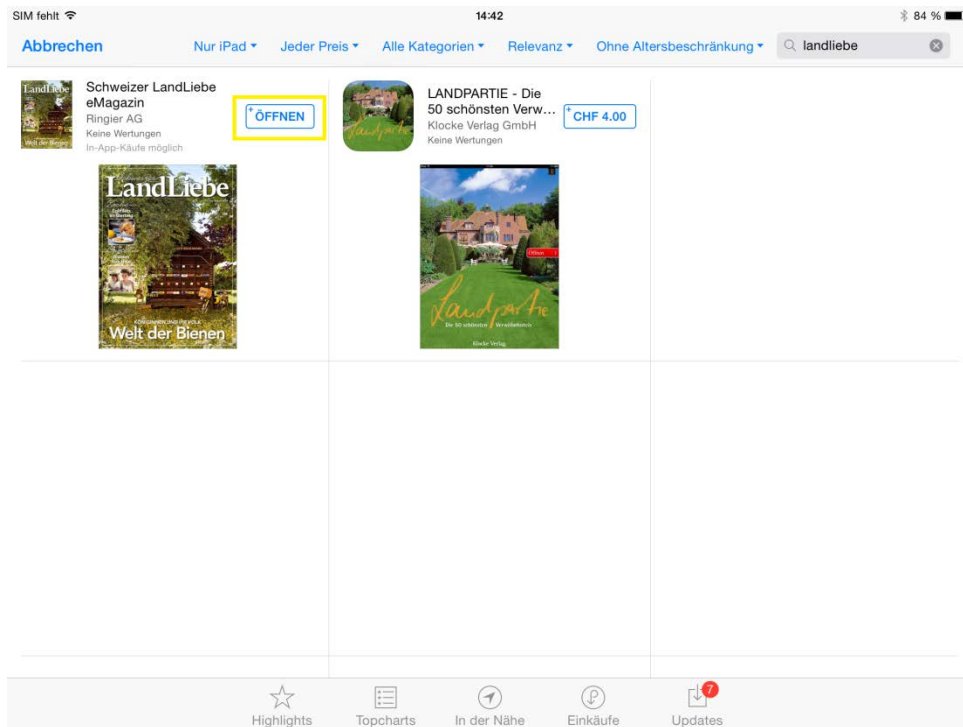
SIM fehlt
14:42
84 %

Abbrechen
Nur iPad
Jeder Preis
Alle Kategorien
Relevanz
Ohne Altersbeschränkung
landliebe

LandLiebe
Welt der Bienen
Schweizer LandLiebe eMagazin
Ringier AG
Keine Wertungen
In-App-Käufe möglich
ÖFFNEN

LandLiebe
Welt der Bienen

Landpartie
LANDPARTIE - Die 50 schönsten Verw...
Klocke Verlag GmbH
Keine Wertungen
CHF 4.00

Landpartie
Die 50 schönsten Verwöhnhotels
Klocke Verlag

Highlights
Topcharts
In der Nähe
Einkäufe
7
Updates